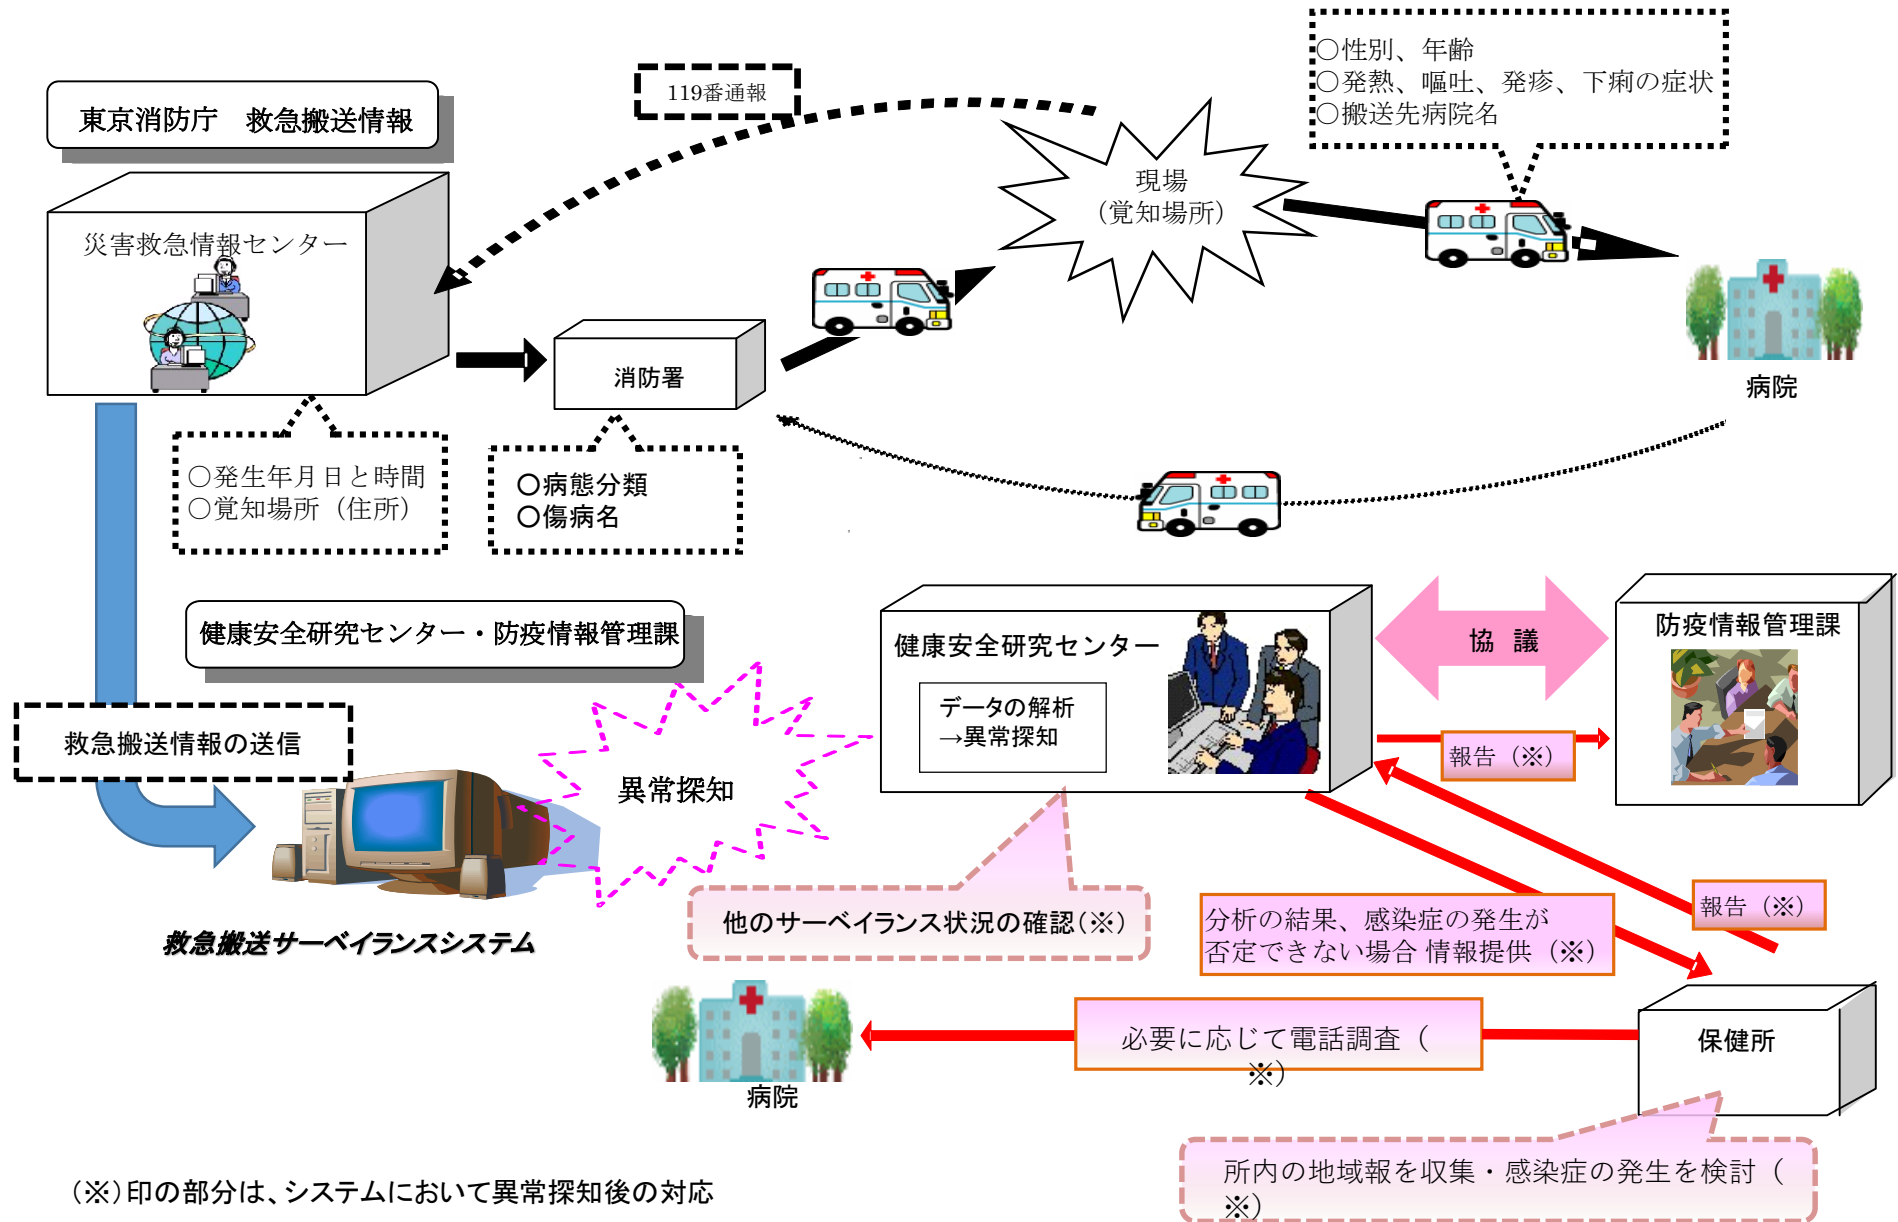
東京消防庁　救急搬送情報

119番通報

○性別、年齢
○発熱、嘔吐、発疹、下痢の症状
○搬送先病院名

現場
（覚知場所）

災害救急情報センター

消防署

病院

○発生年月日と時間
○覚知場所（住所）

○病態分類
○傷病名

健康安全研究センター・防疫情報管理課

健康安全研究センター

データの解析
→異常探知

協　議

防疫情報管理課

救急搬送情報の送信

異常探知

報告（※）

報告（※）

他のサーベイランス状況の確認（※）

分析の結果、感染症の発生が否定できない場合 情報提供（※）

救急搬送サーベイランスシステム

必要に応じて電話調査（※）

保健所

病院

所内の地域報を収集・感染症の発生を検討（※）

（※）印の部分は、システムにおいて異常探知後の対応